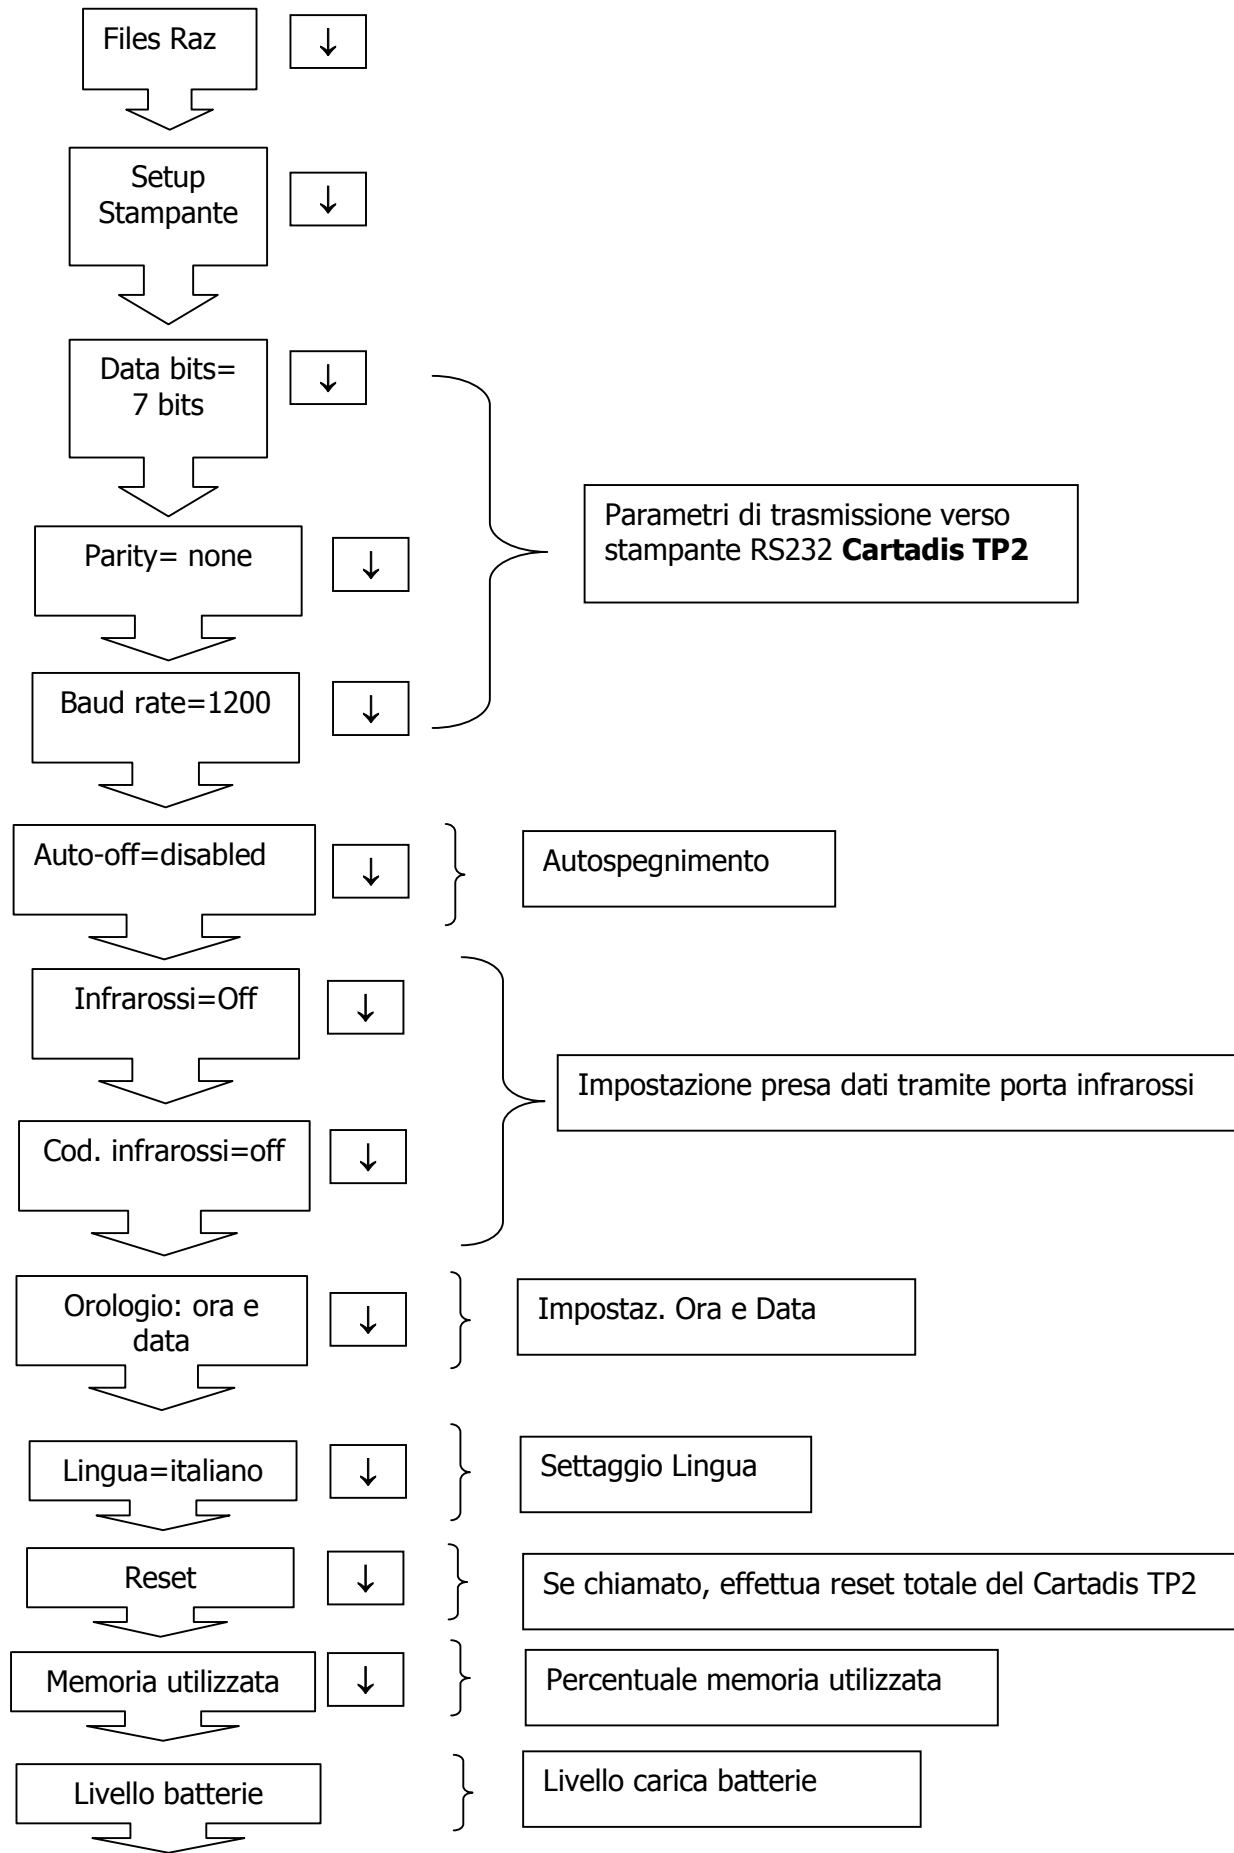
Files Raz

↓

Setup Stampante

↓

Data bits= 7 bits

↓

Parity= none

↓

Baud rate=1200

↓

Parametri di trasmissione verso stampante RS232 **Cartadis TP2**

Auto-off=disabled

↓

Autospegnimento

Infrarossi=Off

↓

Cod. infrarossi=off

↓

Impostazione presa dati tramite porta infrarossi

Orologio: ora e data

↓

Impostaz. Ora e Data

Lingua=italiano

↓

Settaggio Lingua

Reset

↓

Se chiamato, effettua reset totale del Cartadis TP2

Memoria utilizzata

↓

Percentuale memoria utilizzata

Livello batterie

Livello carica batterie